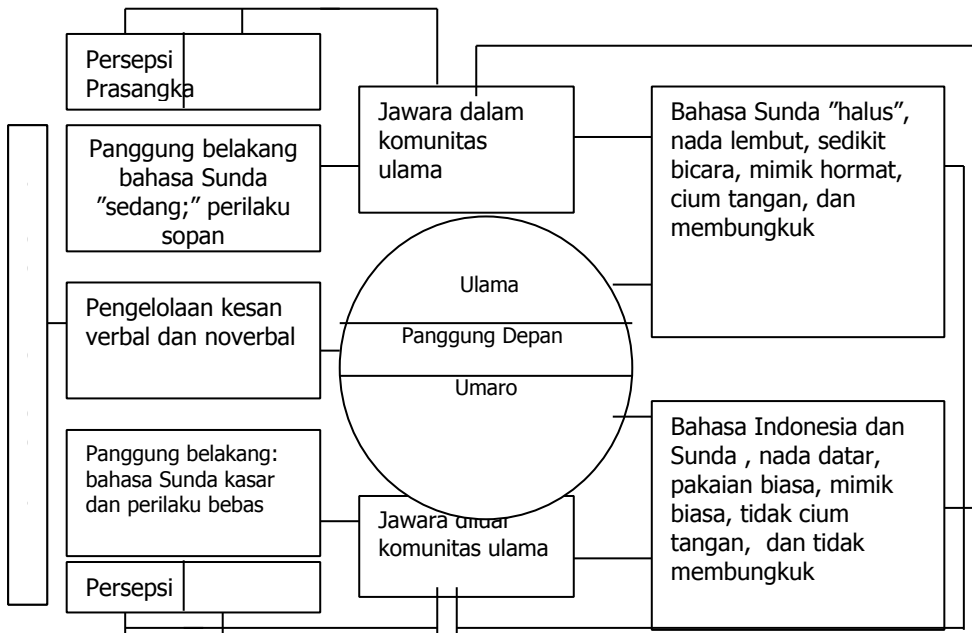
Persepsi
Prasangka

Jawara dalam komunitas ulama

Bahasa Sunda "halus", nada lembut, sedikit bicara, mimik hormat, cium tangan, dan membungkuk

Panggung belakang bahasa Sunda "sedang;" perilaku sopan

Ulama

Pengelolaan kesan verbal dan noverbal

Panggung Depan

Umaro

Panggung belakang: bahasa Sunda kasar dan perilaku bebas

Bahasa Indonesia dan Sunda , nada datar, pakaian biasa, mimik biasa, tidak cium tangan, dan tidak membungkuk

Jawara diluar komunitas ulama

Persepsi